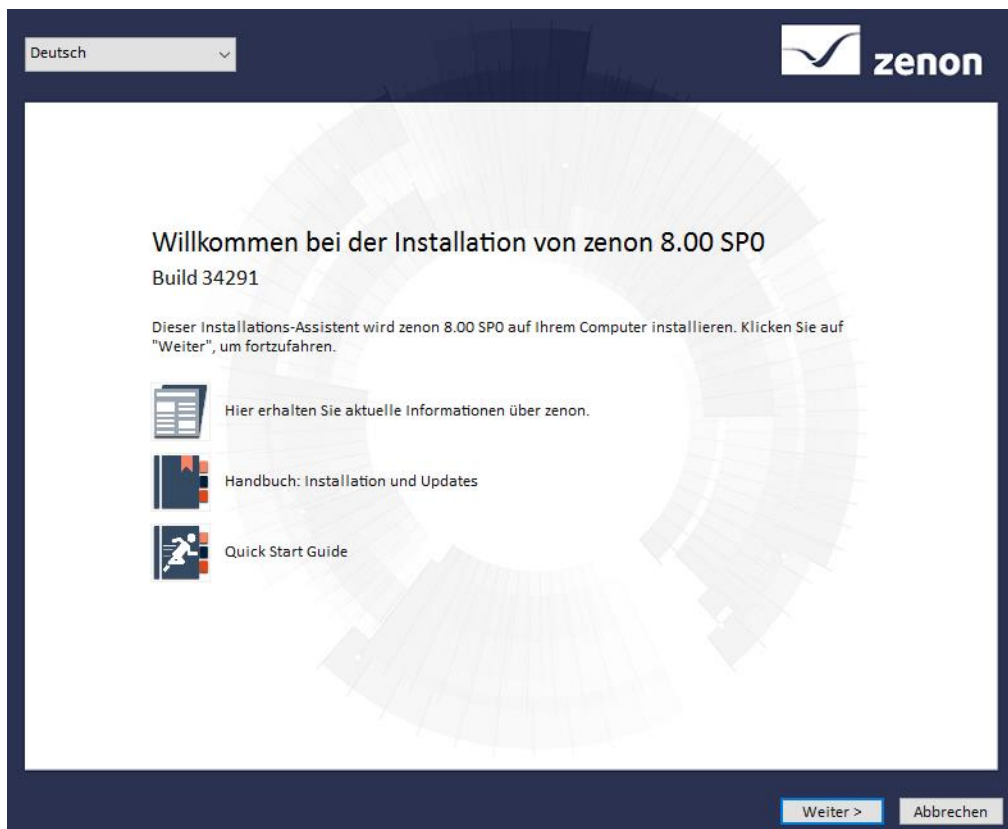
Deutsch

zenon

Willkommen bei der Installation von zenon 8.00 SP0

Build 34291

Dieser Installations-Assistent wird zenon 8.00 SP0 auf Ihrem Computer installieren. Klicken Sie auf "Weiter", um fortzufahren.

Hier erhalten Sie aktuelle Informationen über zenon.

Handbuch: Installation und Updates

Quick Start Guide

Weiter >

Abbrechen